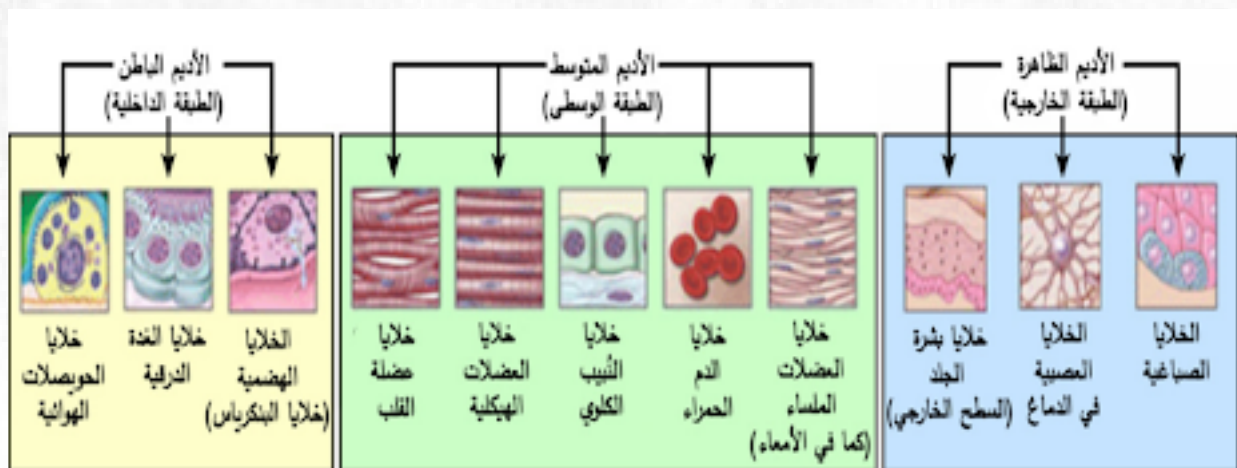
الأديم الباطن
(الطبقة الداخلية)

الأديم المتوسط
(الطبقة الوسطى)

الأديم الظاهر
(الطبقة الخارجية)

خلايا الحويصلات الهوائية

خلايا الغدة الدرقية

الخلايا الهضمية (خلايا البنكرياس)

خلايا عضلة القلب

خلايا العضلات الهيكلية

خلايا النُبيب الكلوي

خلايا الدم الحمراء

خلايا العضلات الملساء (كما في الأمعاء)

خلايا بشرة الجلد (السطح الخارجي)

الخلايا العصبية في الدماغ

الخلايا الصباغية